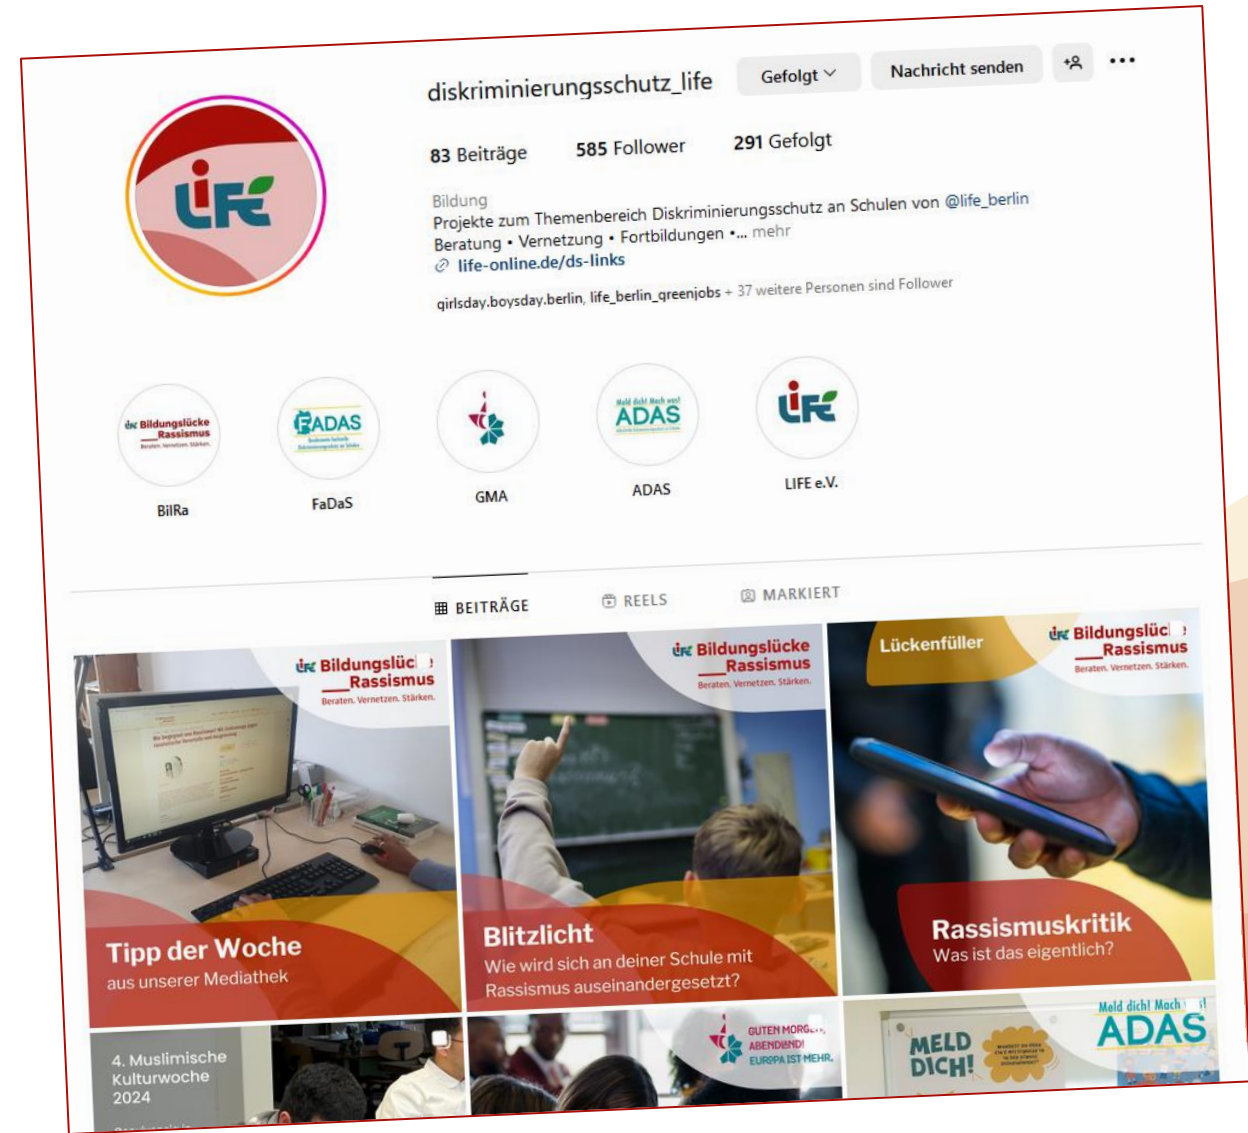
diskriminierungsschutz_life

Gefolgt

Nachricht senden

83 Beiträge 585 Follower 291 Gefolgt

Bildung
Projekte zum Themenbereich Diskriminierungsschutz an Schulen von @life_berlin
Beratung • Vernetzung • Fortbildungen •... mehr
life-online.de/ds-links

girlsday.boysday.berlin, life_berlin_greenjobs + 37 weitere Personen sind Follower

BilRa

FaDaS

GMA

ADAS

LIFE e.V.

BEITRÄGE REELS MARKIERT

Bildungslücke Rassismus
Beraten. Vernetzen. Stärken.
Tipp der Woche
aus unserer Mediathek

Bildungslücke Rassismus
Beraten. Vernetzen. Stärken.
Blitzlicht
Wie wird sich an deiner Schule mit Rassismus auseinandergesetzt?

Lückenfüller
Bildungslücke Rassismus
Beraten. Vernetzen. Stärken.
Rassismuskritik
Was ist das eigentlich?

4. Muslimische Kulturwoche 2024

GUTEN MORGEN, ABEND! EUROPA IST MEHR.

MELD DICH!
Meld dich! Mach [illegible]
ADAS